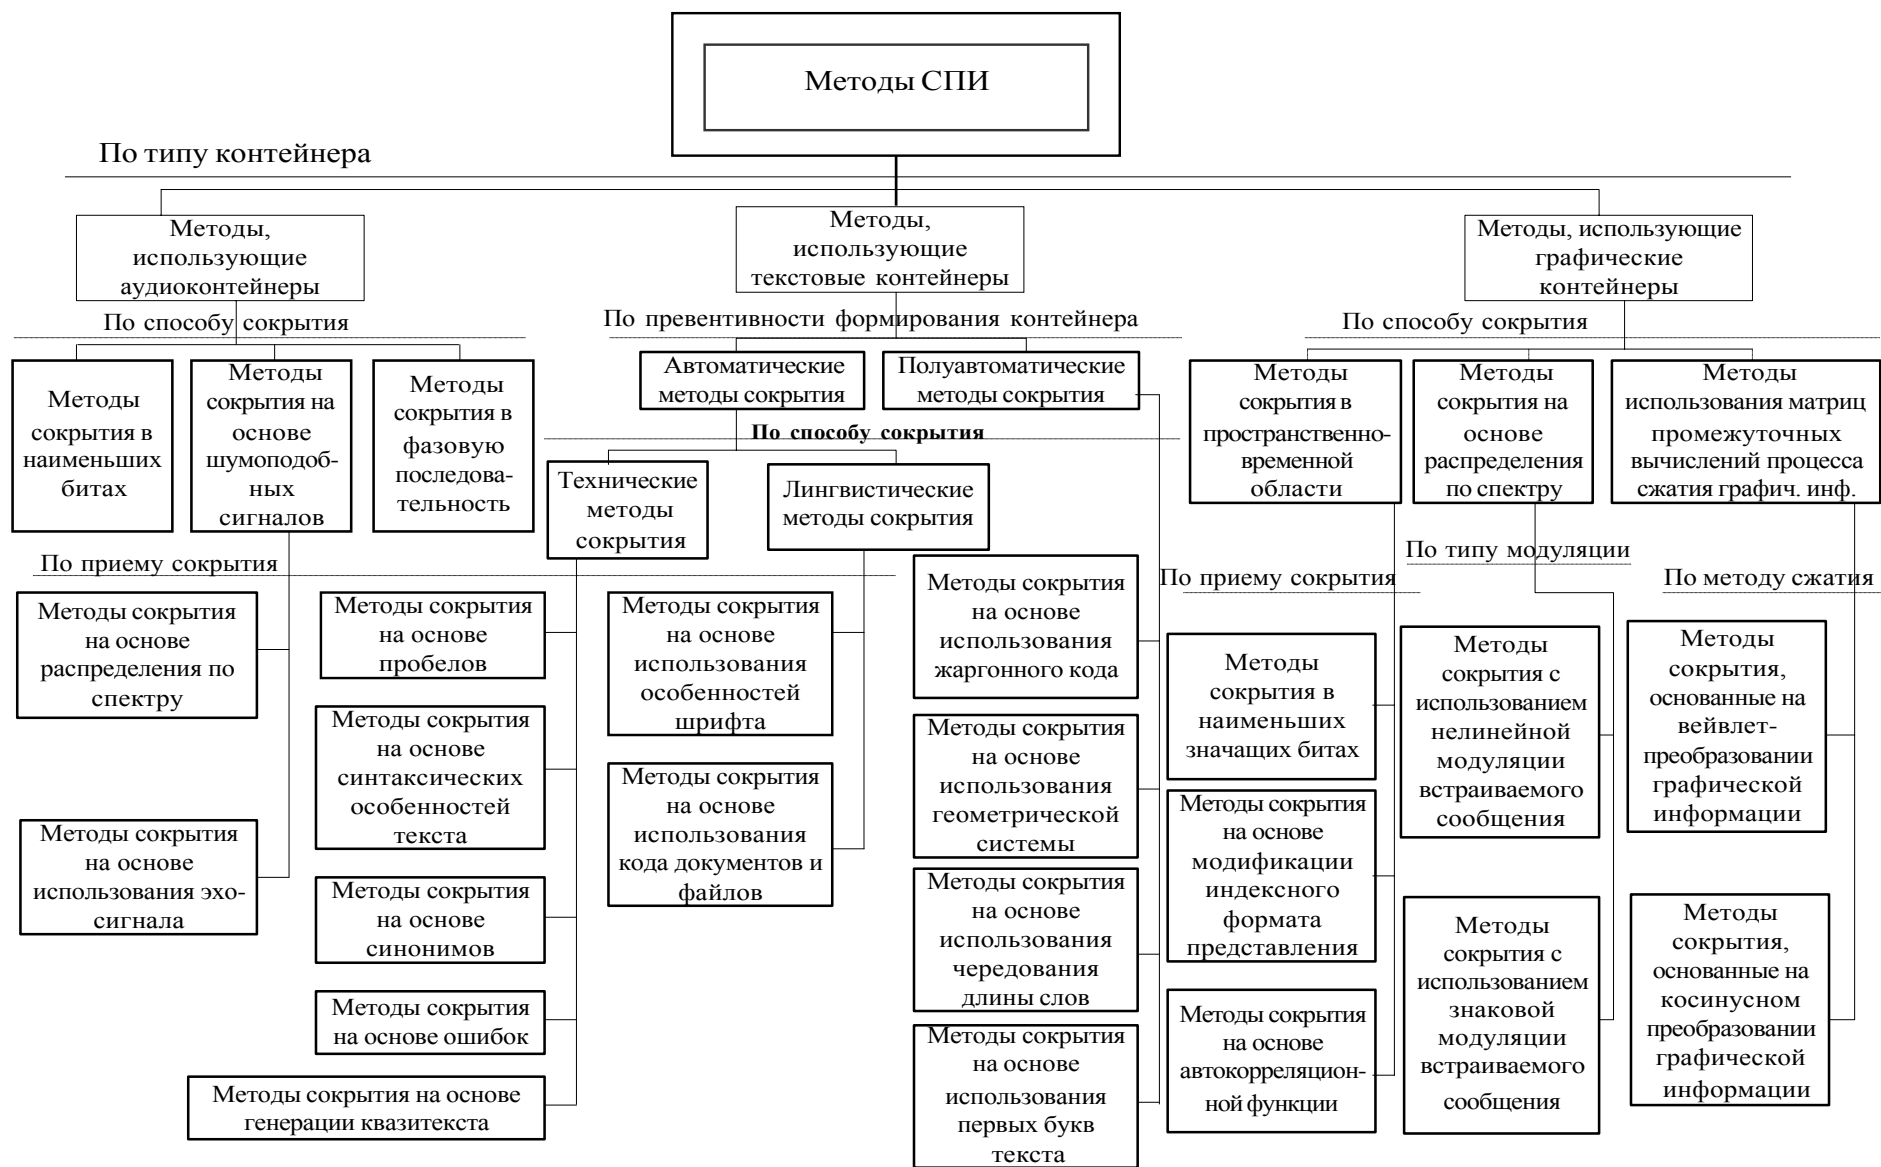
Методы СПИ

По типу контейнера

Методы, использующие аудиоконтейнеры

Методы, использующие текстовые контейнеры

Методы, использующие графические контейнеры

По способу сокрытия

По превентивности формирования контейнера

По способу сокрытия

Методы сокрытия в наименьших битах

Методы сокрытия на основе шумоподобных сигналов

Методы сокрытия в фазовую последовательность

Автоматические методы сокрытия

Полуавтоматические методы сокрытия

По способу сокрытия

Технические методы сокрытия

Лингвистические методы сокрытия

Методы сокрытия в пространственно-временной области

Методы сокрытия на основе распределения по спектру

Методы использования матриц промежуточных вычислений процесса сжатия графич. инф.

По приему сокрытия

По типу модуляции

По приему сокрытия

По методу сжатия

Методы сокрытия на основе распределения по спектру

Методы сокрытия на основе использования эхо-сигнала

Методы сокрытия на основе пробелов

Методы сокрытия на основе синтаксических особенностей текста

Методы сокрытия на основе синонимов

Методы сокрытия на основе ошибок

Методы сокрытия на основе генерации квазитекста

Методы сокрытия на основе использования особенностей шрифта

Методы сокрытия на основе использования кода документов и файлов

Методы сокрытия на основе использования жаргонного кода

Методы сокрытия на основе использования геометрической системы

Методы сокрытия на основе использования чередования длины слов

Методы сокрытия на основе использования первых букв текста

Методы сокрытия в наименьших значащих битах

Методы сокрытия на основе модификации индексного формата представления

Методы сокрытия на основе автокорреляционной функции

Методы сокрытия с использованием нелинейной модуляции встраиваемого сообщения

Методы сокрытия с использованием знаковой модуляции встраиваемого сообщения

Методы сокрытия, основанные на вейвлет-преобразовании графической информации

Методы сокрытия, основанные на косинусном преобразовании графической информации